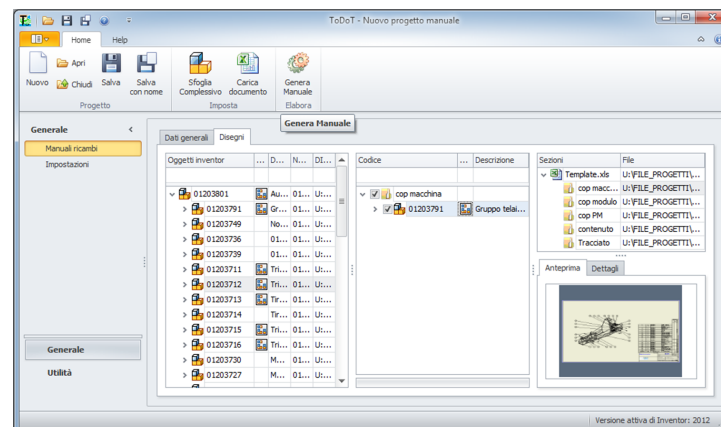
ToDoT - Nuovo progetto manuale

Home Help

Nuovo Apri Chiudi Salva Salva con nome
Progetto

Sfoglia Complessivo Carica documento
Imposta

Genera Manuale
Elabora

Genera Manuale

Generale

Manuali ricambi
Impostazioni

Dati generali Disegni

| Oggetti inventor | ... | D... | N... | DI... |
|---|---|---|---|---|
| 01203801 | | Au... | 01... | U:... |
| 01203791 | | Gr... | 01... | U:... |
| 01203749 | | | No... | 01... | U:... |
| 01203736 | | | 01... | 01... | U:... |
| 01203739 | | | 01... | 01... | U:... |
| 01203711 | | Tri... | 01... | U:... |
| 01203712 | | Tri... | 01... | U:... |
| 01203713 | | Tri... | 01... | U:... |
| 01203714 | | | Tir... | 01... | U:... |
| 01203715 | | Tri... | 01... | U:... |
| 01203716 | | Tri... | 01... | U:... |
| 01203730 | | | M... | 01... | U:... |
| 01203727 | | | M... | 01... | U:... |

| Codice | ... | Descrizione |
|---|---|---|
| cop macchina | | |
| 01203791 | | Gruppo telai... |

| Sezioni | File |
|---|---|
| Template.xls | U:\FILE_PROGETTI\... |
| cop macc... | U:\FILE_PROGETTI\... |
| cop modulo | U:\FILE_PROGETTI\... |
| cop PM | U:\FILE_PROGETTI\... |
| contenuto | U:\FILE_PROGETTI\... |
| Tracciato | U:\FILE_PROGETTI\... |

Anteprima Dettagli

Generale

Utilità

Versione attiva di Inventor: 2012